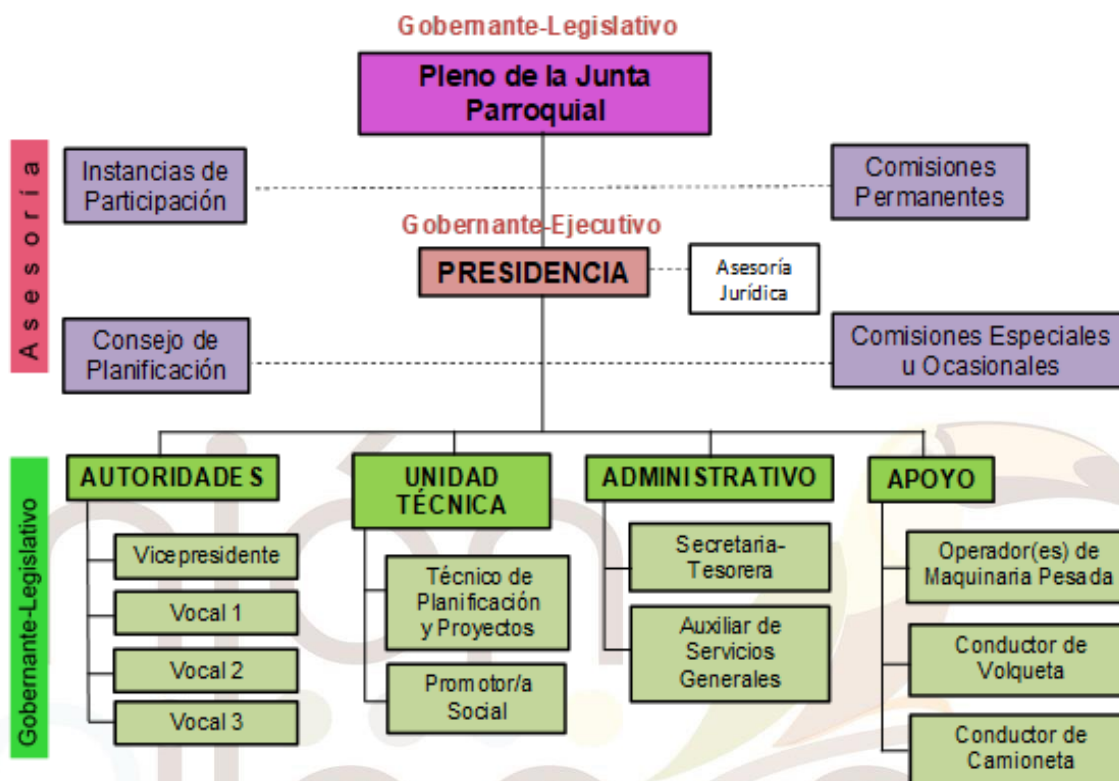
Gobernante-Legislativo

Pleno de la Junta Parroquial

Asesoría

Instancias de Participación

Comisiones Permanentes

Gobernante-Ejecutivo

PRESIDENCIA

Asesoría Jurídica

Consejo de Planificación

Comisiones Especiales u Ocasionales

Gobernante-Legislativo

AUTORIDADES

Vicepresidente

Vocal 1

Vocal 2

Vocal 3

UNIDAD TÉCNICA

Técnico de Planificación y Proyectos

Promotor/a Social

ADMINISTRATIVO

Secretaria-Tesorera

Auxiliar de Servicios Generales

APOYO

Operador(es) de Maquinaria Pesada

Conductor de Volqueta

Conductor de Camioneta